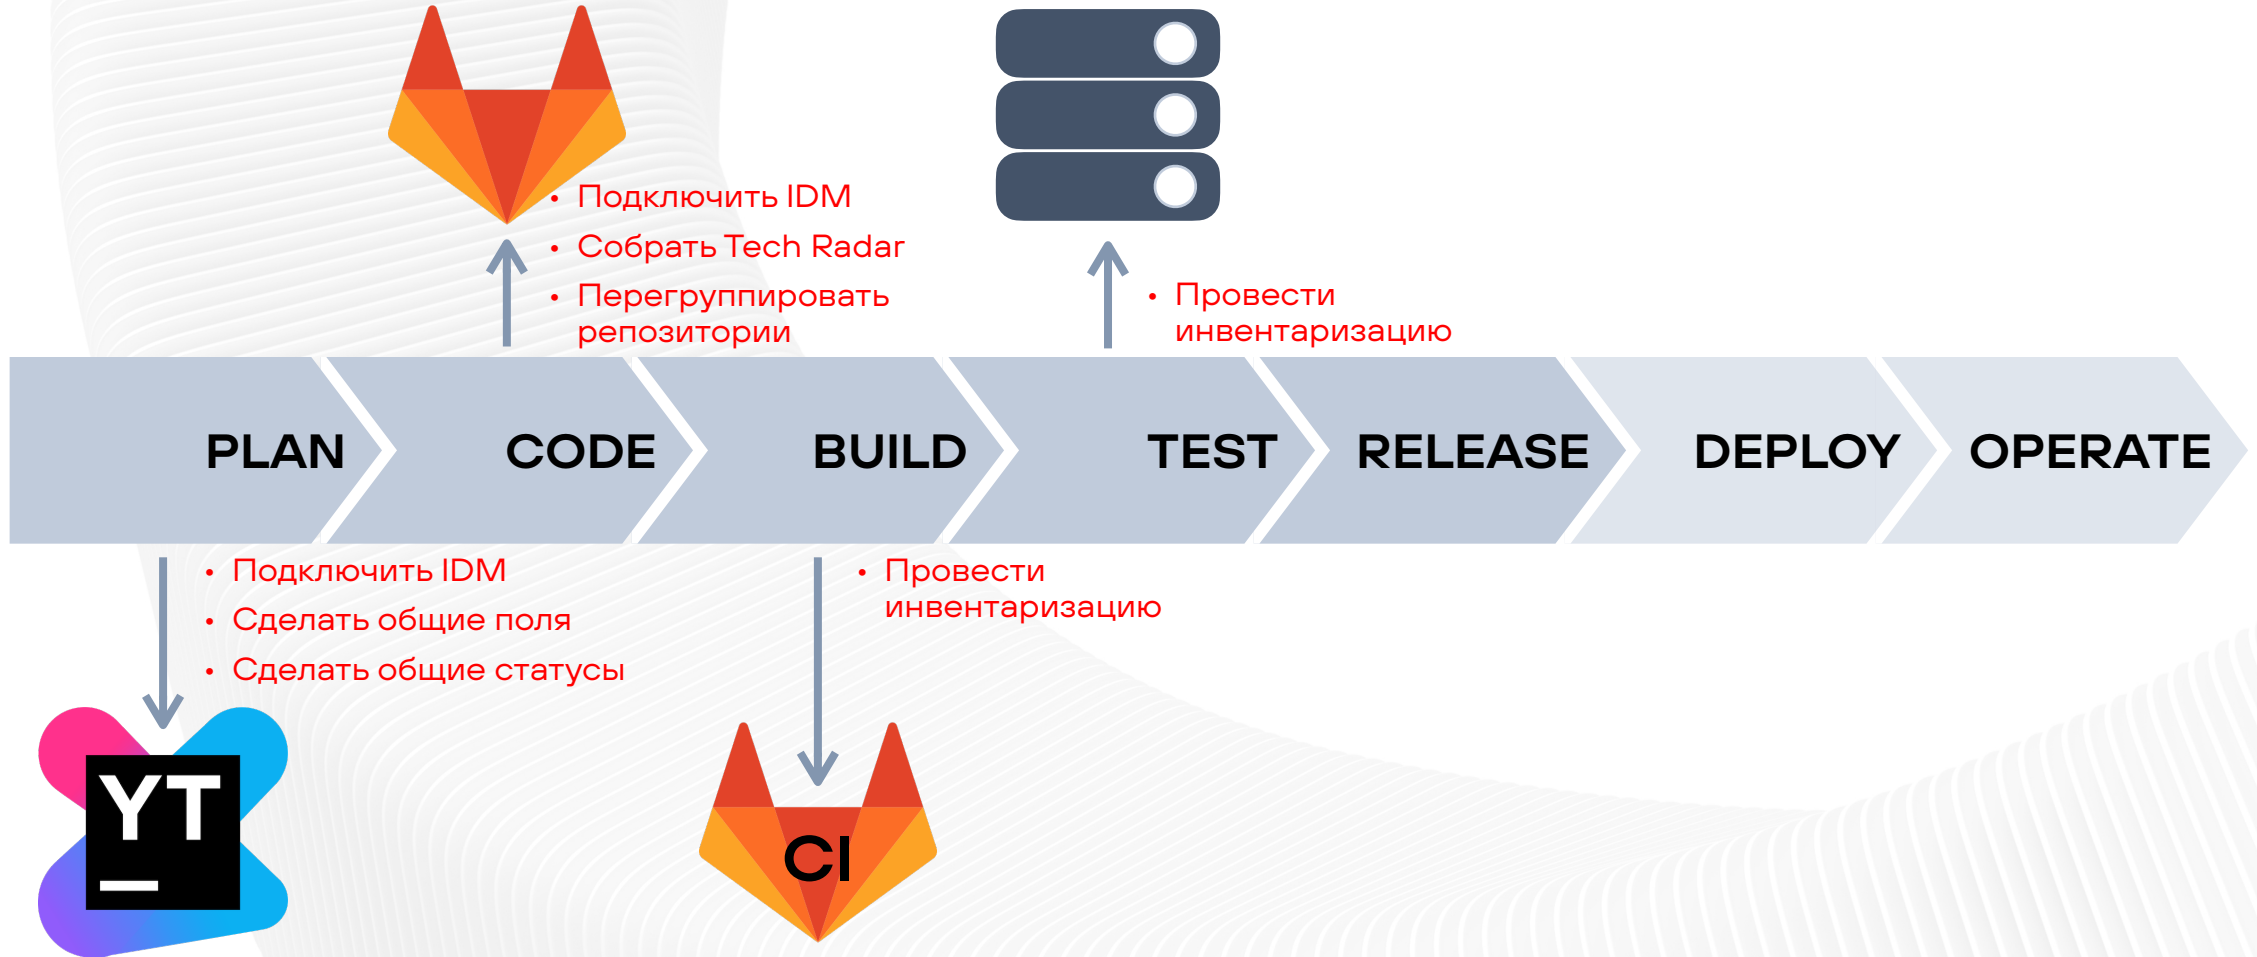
• Подключить IDM
• Собрать Tech Radar
• Перегруппировать репозитории

• Провести инвентаризацию

PLAN CODE BUILD TEST RELEASE DEPLOY OPERATE

• Подключить IDM
• Сделать общие поля
• Сделать общие статусы

• Провести инвентаризацию

YT

CI